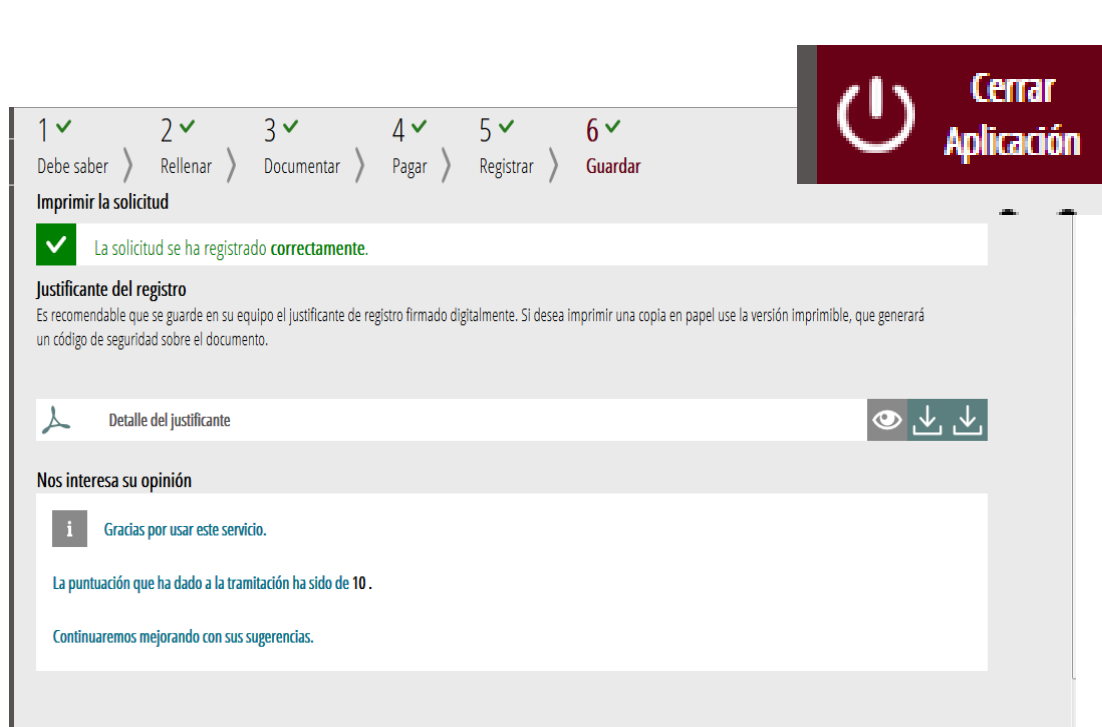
Cerrar Aplicación

1 Debe saber
2 Rellenar
3 Documentar
4 Pagar
5 Registrar
6 Guardar

Imprimir la solicitud

La solicitud se ha registrado correctamente.

Justificante del registro

Es recomendable que se guarde en su equipo el justificante de registro firmado digitalmente. Si desea imprimir una copia en papel use la versión imprimible, que generará un código de seguridad sobre el documento.

Detalle del justificante

Nos interesa su opinión

i Gracias por usar este servicio.

La puntuación que ha dado a la tramitación ha sido de 10 .

Continuaremos mejorando con sus sugerencias.